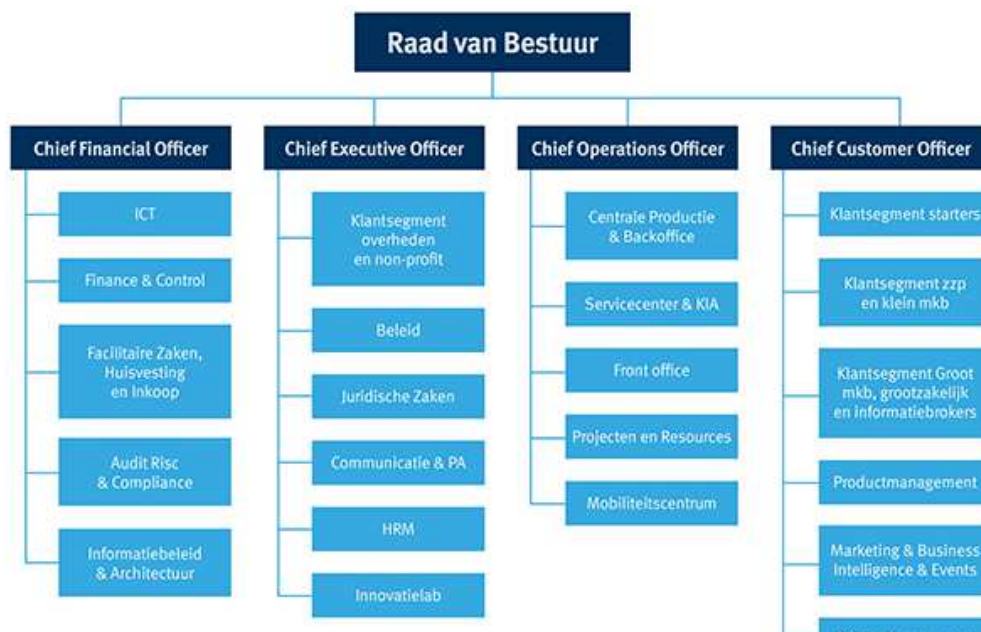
Raad van Bestuur

Chief Financial Officer

ICT

Finance & Control

Facilitaire Zaken, Huisvesting en Inkoop

Audit Risc & Compliance

Informatiebeleid & Architectuur

Chief Executive Officer

Klantsegment overheden en non-profit

Beleid

Juridische Zaken

Communicatie & PA

HRM

Innovatielab

Chief Operations Officer

Centrale Productie & Backoffice

Servicecenter & KIA

Front office

Projecten en Resources

Mobiliteitscentrum

Chief Customer Officer

Klantsegment starters

Klantsegment zzp en klein mkb

Klantsegment Groot mkb, grootzakelijk en informatiebrokers

Productmanagement

Marketing & Business Intelligence & Events